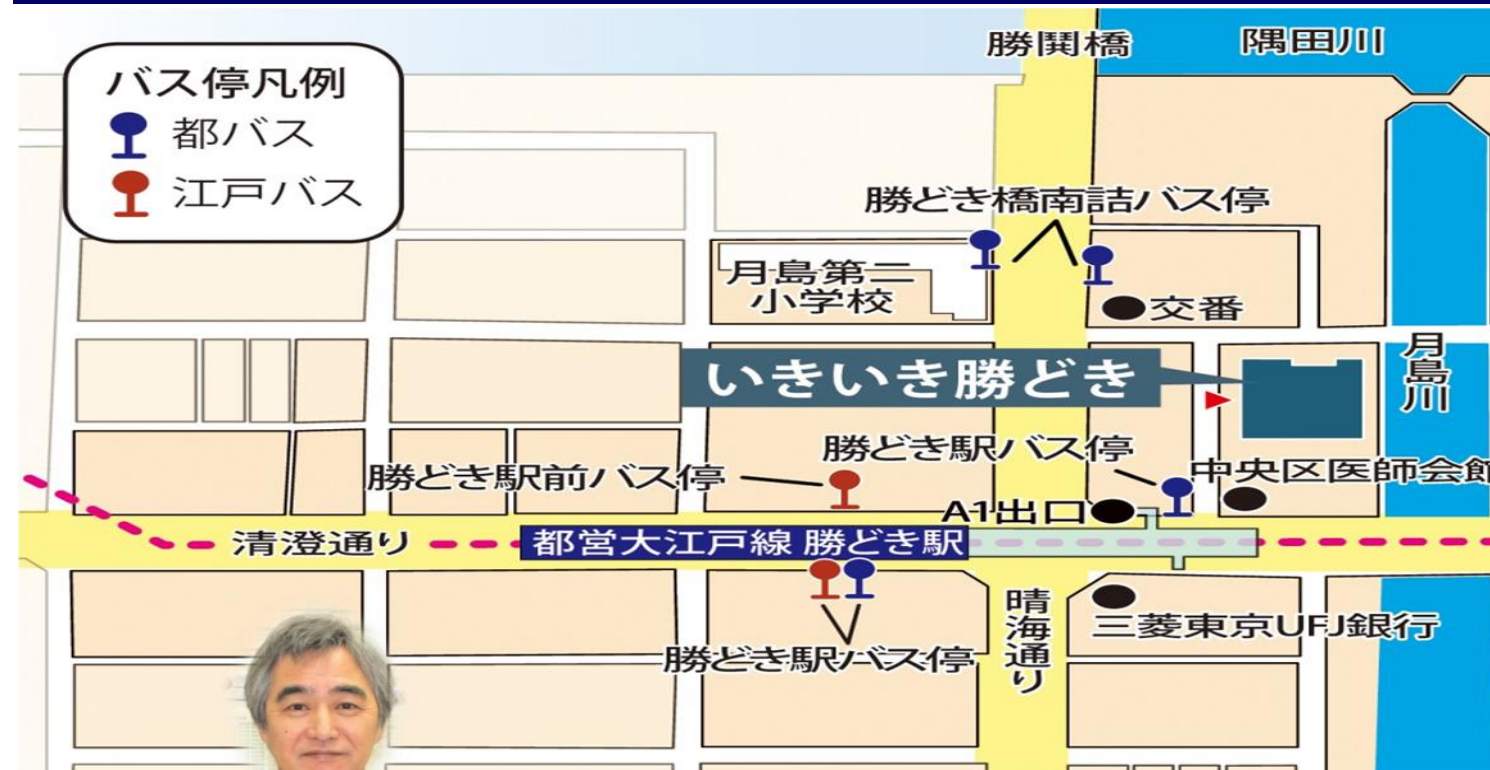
バス停凡例
都バス
江戸バス

勝鬨橋
隅田川
勝どき橋南詰バス停
月島第二小学校
交番
いきいき勝どき
月島川
勝どき駅バス停
勝どき駅前バス停
中央区医師会館
A1出口
清澄通り
都営大江戸線 勝どき駅
晴海通り
三菱東京UFJ銀行
勝どき駅バス停